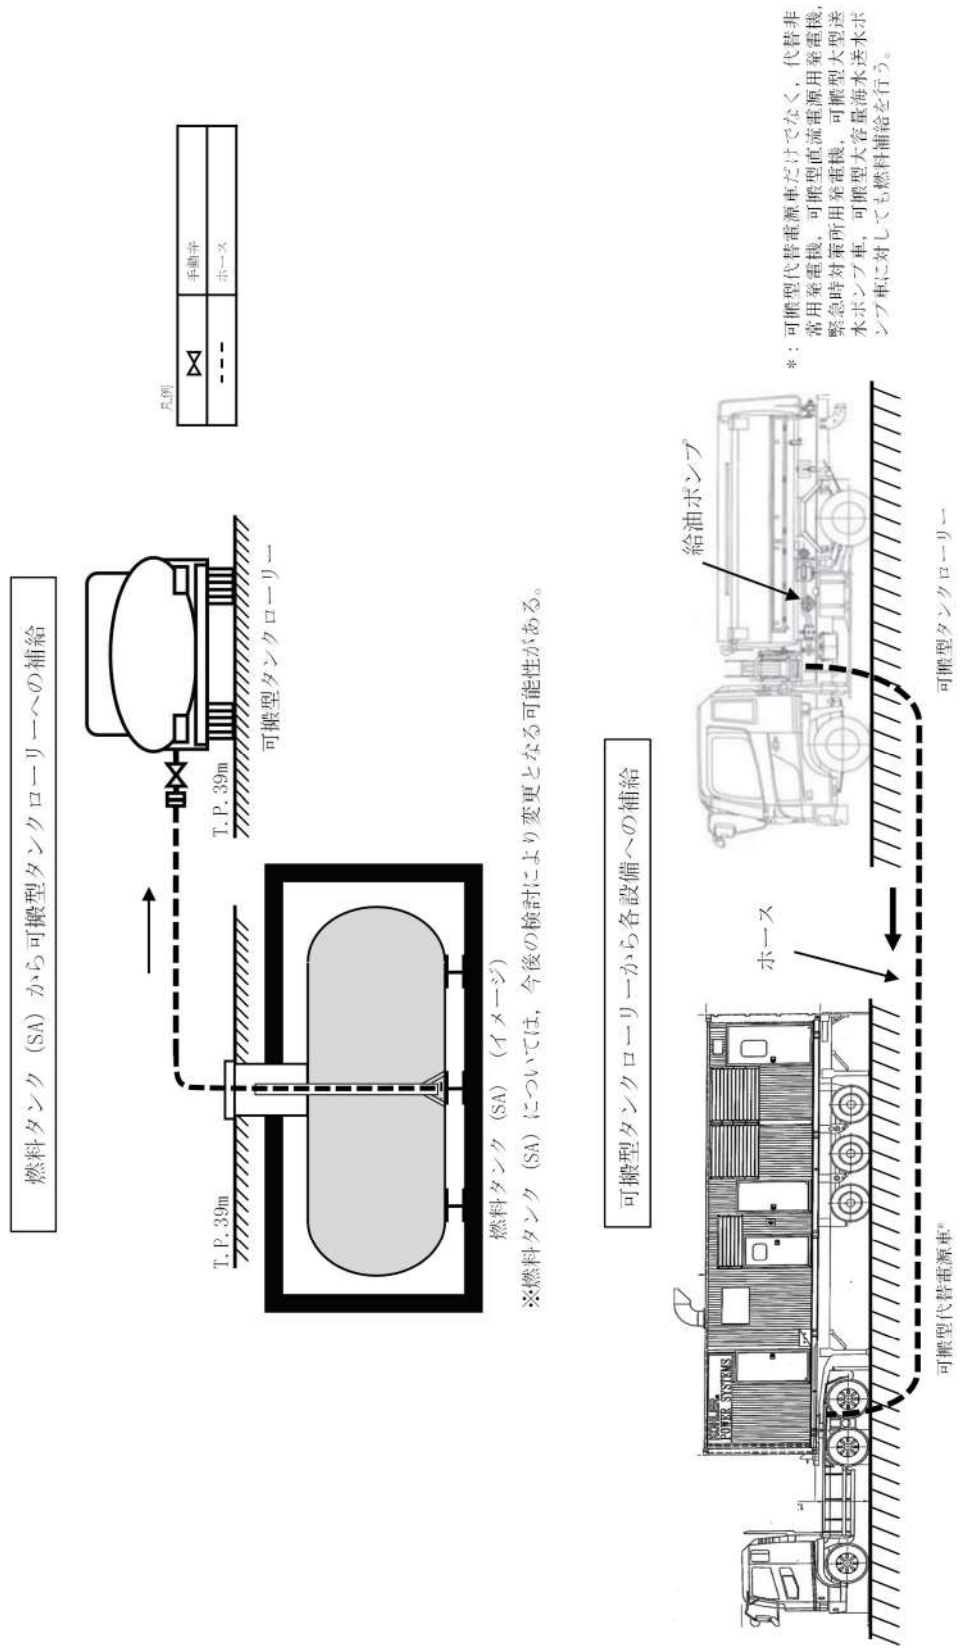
燃料タンク（SA）から可搬型タンクローリーへの補給

凡例

| ⋈ | 手動弁 |
|---|---|
| - - - | ホース |

T.P. 39m

T.P. 39m

可搬型タンクローリー

燃料タンク（SA）（イメージ）

※燃料タンク（SA）については，今後の検討により変更となる可能性がある。

可搬型タンクローリーから各設備への補給

＊：可搬型代替電源車だけでなく，代替非常用発電機，可搬型直流電源用発電機，緊急時対策所用発電機，可搬型大型送水ポンプ車，可搬型大容量海水送水ポンプ車に対しても燃料補給を行う。

給油ポンプ

ホース

MOBILE POWER SYSTEMS

可搬型代替電源車＊

可搬型タンクローリー